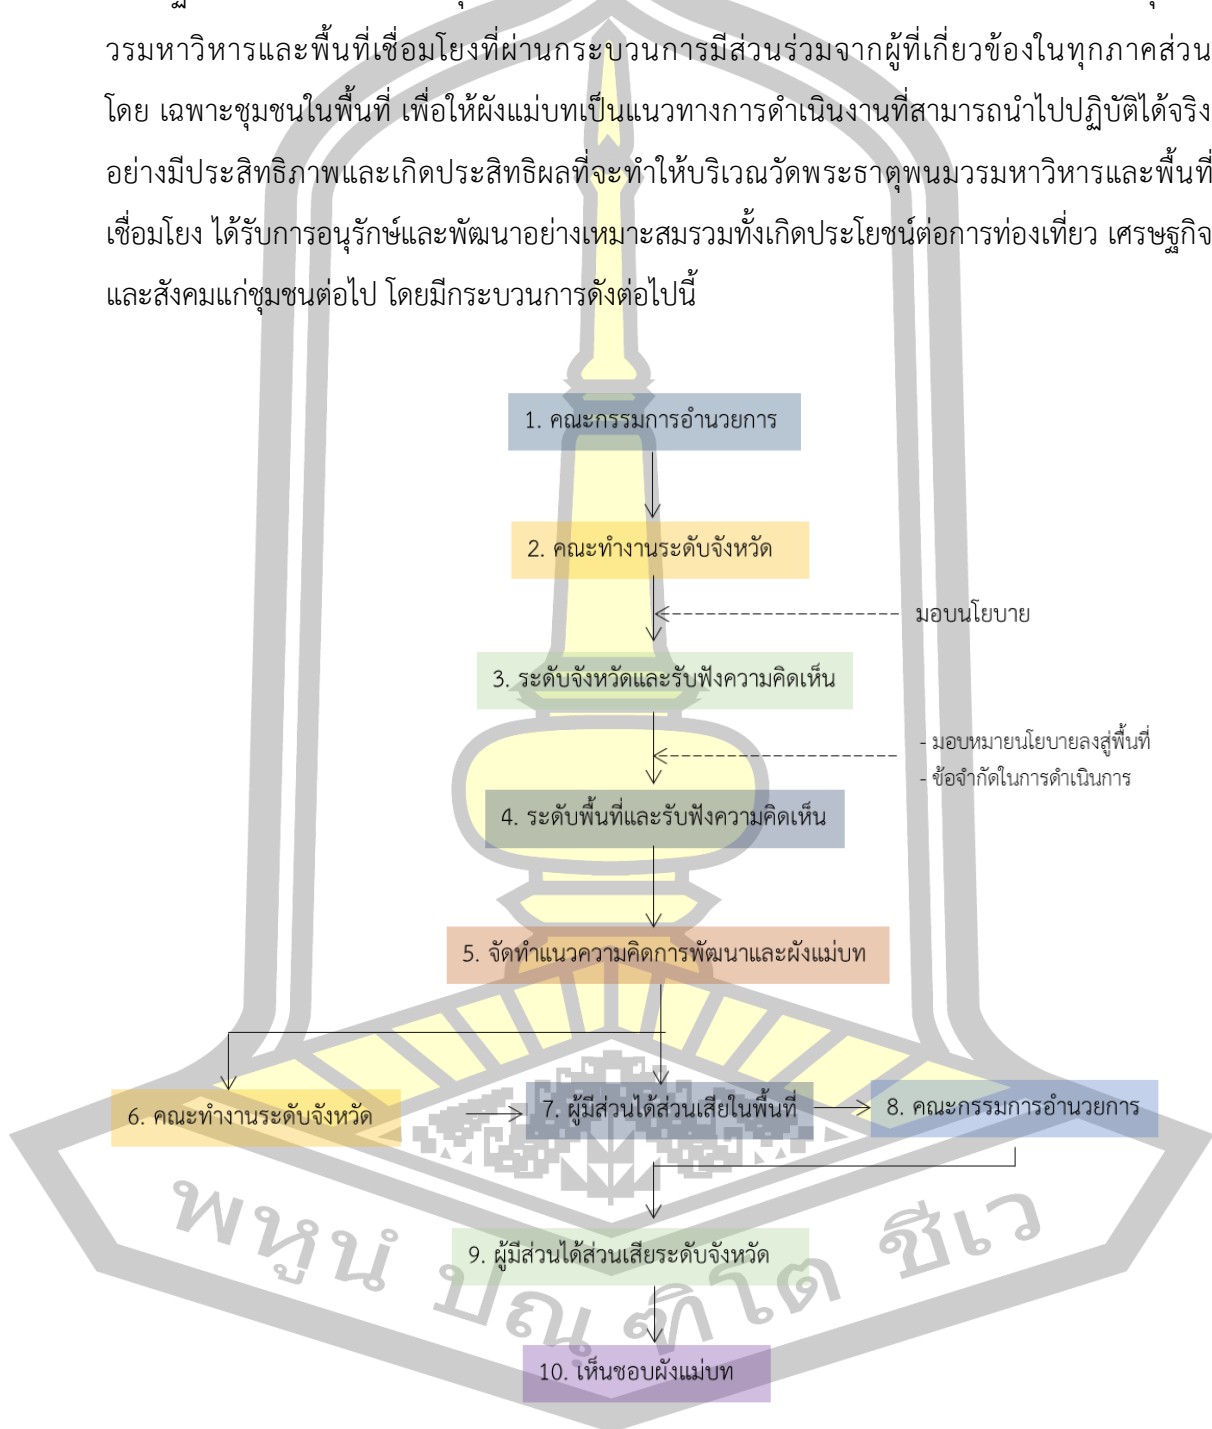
วรมหาวิหารและพื้นที่เชื่อมโยงที่ผ่านกระบวนการมีส่วนร่วมจากผู้ที่เกี่ยวข้องในทุกภาคส่วน โดย เฉพาะชุมชนในพื้นที่ เพื่อให้ผังแม่บทเป็นแนวทางการดำเนินงานที่สามารถนำไปปฏิบัติได้จริงอย่างมีประสิทธิภาพและเกิดประสิทธิผลที่จะทำให้บริเวณวัดพระธาตุพนมวรมหาวิหารและพื้นที่เชื่อมโยง ได้รับการอนุรักษ์และพัฒนาอย่างเหมาะสมรวมทั้งเกิดประโยชน์ต่อการท่องเที่ยว เศรษฐกิจ และสังคมแก่ชุมชนต่อไป โดยมีกระบวนการดังต่อไปนี้

1. คณะกรรมการอำนวยการ

2. คณะทำงานระดับจังหวัด

มอบนโยบาย

3. ระดับจังหวัดและรับฟังความคิดเห็น

- มอบหมายนโยบายลงสู่พื้นที่
- ข้อจำกัดในการดำเนินการ

4. ระดับพื้นที่และรับฟังความคิดเห็น

5. จัดทำแนวความคิดการพัฒนาและผังแม่บท

6. คณะทำงานระดับจังหวัด

7. ผู้มีส่วนได้ส่วนเสียในพื้นที่

8. คณะกรรมการอำนวยการ

9. ผู้มีส่วนได้ส่วนเสียระดับจังหวัด

10. เห็นชอบผังแม่บท

พหูน ปณ ฑิโต ชีเว